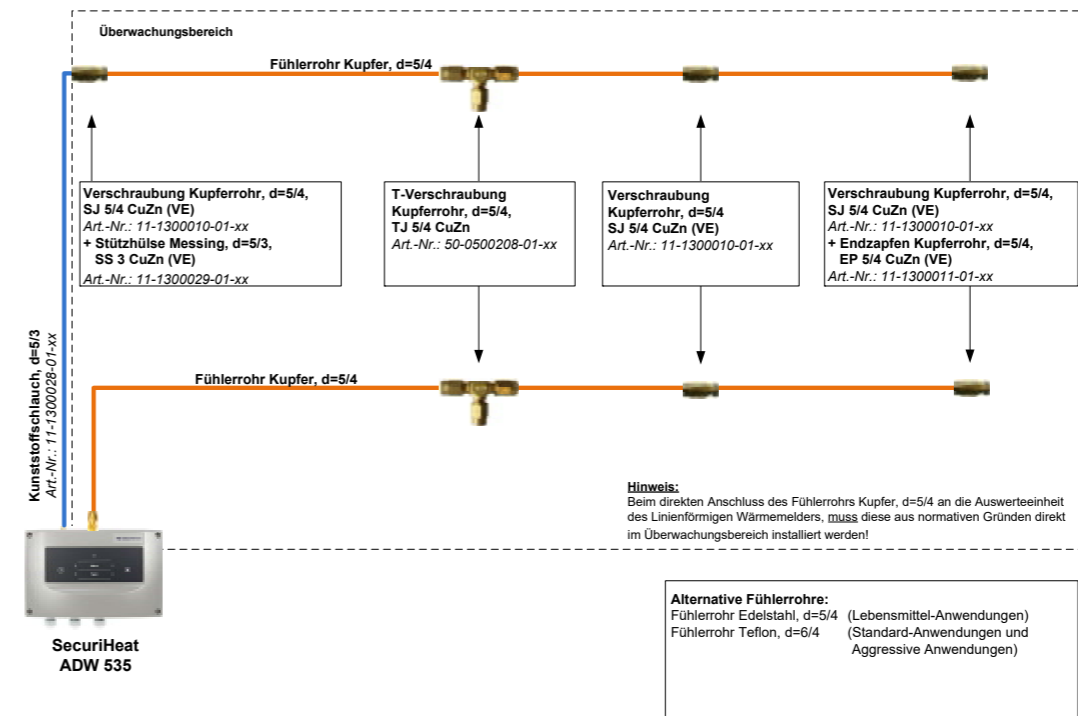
Überwachungsbereich

Fühlerrohr Kupfer, d=5/4

Verschraubung Kupferrohr, d=5/4, SJ 5/4 CuZn (VE)
Art.-Nr.: 11-1300010-01-xx
+ Stützhülse Messing, d=5/3, SS 3 CuZn (VE)
Art.-Nr.: 11-1300029-01-xx

T-Verschraubung Kupferrohr, d=5/4, TJ 5/4 CuZn
Art.-Nr.: 50-0500208-01-xx

Verschraubung Kupferrohr, d=5/4 SJ 5/4 CuZn (VE)
Art.-Nr.: 11-1300010-01-xx

Verschraubung Kupferrohr, d=5/4, SJ 5/4 CuZn (VE)
Art.-Nr.: 11-1300010-01-xx
+ Endzapfen Kupferrohr, d=5/4, EP 5/4 CuZn (VE)
Art.-Nr.: 11-1300011-01-xx

Kunststoffschlauch, d=5/3
Art.-Nr.: 11-1300028-01-xx

Fühlerrohr Kupfer, d=5/4

Hinweis:
Beim direkten Anschluss des Fühlerrohrs Kupfer, d=5/4 an die Auswerteeinheit des Linienförmigen Wärmemelders, muss diese aus normativen Gründen direkt im Überwachungsbereich installiert werden!

SecuriHeat
ADW 535

Alternative Fühlerrohre:
Fühlerrohr Edelstahl, d=5/4 (Lebensmittel-Anwendungen)
Fühlerrohr Teflon, d=6/4 (Standard-Anwendungen und Aggressive Anwendungen)